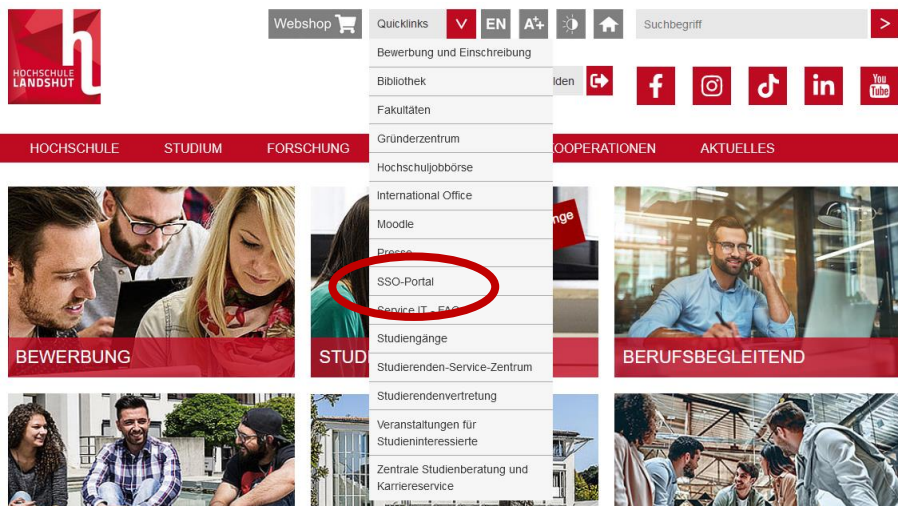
HOCHSCHULE LANDSHUT

Webshop

Quicklinks

EN

A+

Suchbegriff

>

Bewerbung und Einschreibung

Bibliothek

lden

Fakultäten

Gründerzentrum

Hochschuljobbörse

International Office

Moodle

Presse

SSO-Portal

Service IT - FAQ

Studiengänge

Studierenden-Service-Zentrum

Studierendenvertretung

Veranstaltungen für Studieninteressierte

Zentrale Studienberatung und Karriereservice

HOCHSCHULE

STUDIUM

FORSCHUNG

KOOPERATIONEN

AKTUELLES

BEWERBUNG

STUD

gänge

BERUFSBEGLEITEND